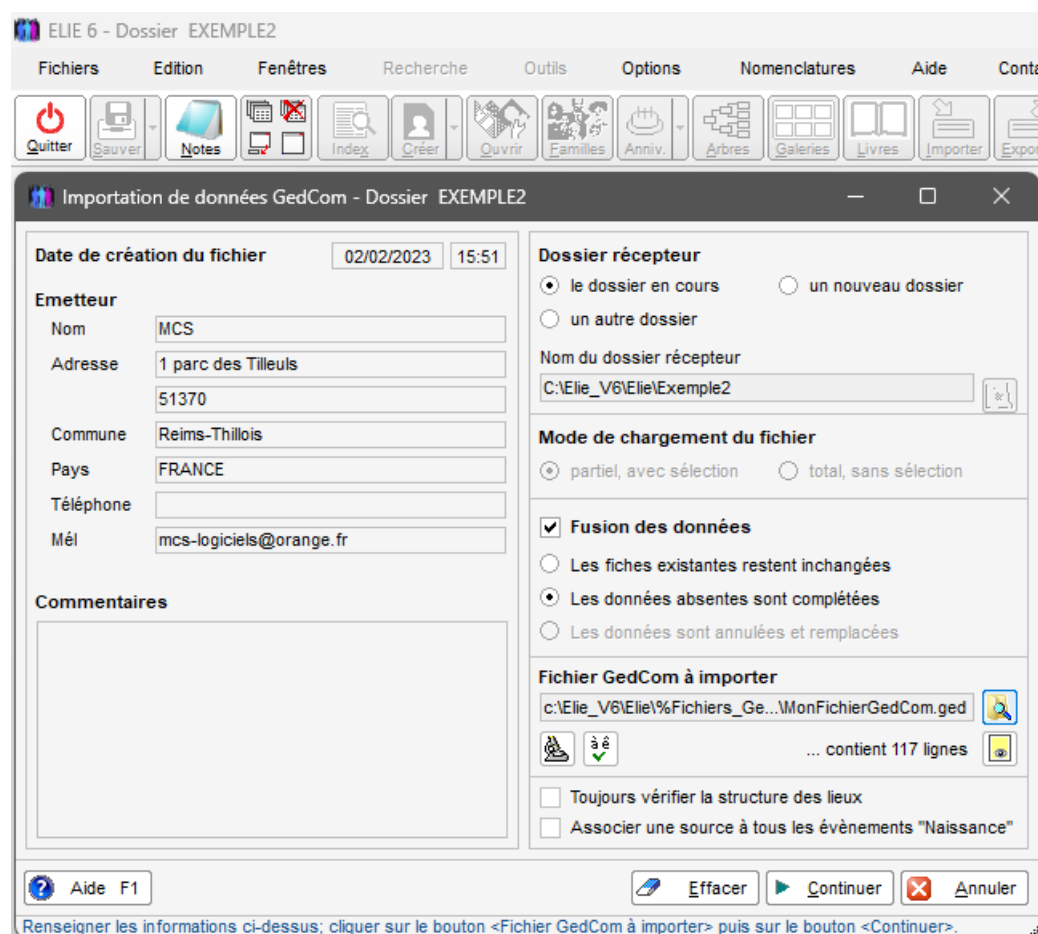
ELIE 6 - Dossier EXEMPLE2

Fichiers Edition Fenêtres Recherche Outils Options Nomenclatures Aide Conta

Quitter Sauver Notes Index Créer Ouvrir Familles Anniv. Arbres Galeries Livres Importer Expor

Importation de données GedCom - Dossier EXEMPLE2

Date de création du fichier 02/02/2023 15:51

Emetteur
Nom MCS
Adresse 1 parc des Tilleuls
51370
Commune Reims-Thillois
Pays FRANCE
Téléphone
Mél mcs-logiciels@orange.fr

Commentaires

Dossier récepteur
le dossier en cours
un nouveau dossier
un autre dossier
Nom du dossier récepteur
C:\Elie_V6\Elie\Exemple2

Mode de chargement du fichier
partiel, avec sélection
total, sans sélection

Fusion des données
Les fiches existantes restent inchangées
Les données absentes sont complétées
Les données sont annulées et remplacées

Fichier GedCom à importer
c:\Elie_V6\Elie\%Fichiers_Ge...\MonFichierGedCom.ged
à ê
... contient 117 lignes

Toujours vérifier la structure des lieux
Associer une source à tous les évènements "Naissance"

Aide F1
Effacer
Continuer
Annuler

Renseigner les informations ci-dessus; cliquer sur le bouton <Fichier GedCom à importer> puis sur le bouton <Continuer>.